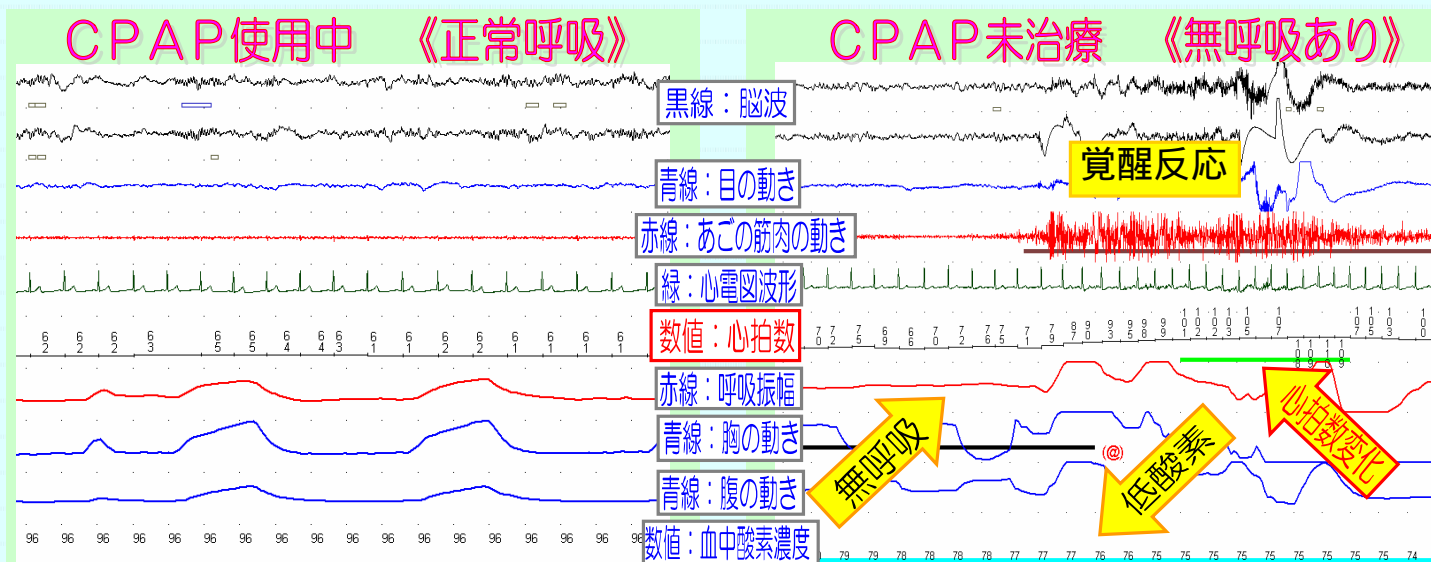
ＣＰＡＰ使用中　《正常呼吸》

ＣＰＡＰ未治療　《無呼吸あり》

黒線：脳波

覚醒反応

青線：目の動き

赤線：あごの筋肉の動き

緑：心電図波形

数値：心拍数

6 2　6 2　6 2　6 3　6 5　6 5　6 4　6 4　6 3　6 1　6 1　6 2　6 2　6 1　6 1　6 1　6 1

7 2　7 2　7 5　6 9　6 6　7 0　7 2　7 6　7 5　7 1　7 9　8 7　9 0　9 3　9 5　9 8　9 9

赤線：呼吸振幅

青線：胸の動き

無呼吸

低酸素

心拍数変化

青線：腹の動き

数値：血中酸素濃度

96 96 96 96 96 96 96 96 96 96 96 96 96 96 96 96 96 96

79 79 78 78 78 77 77 77 76 76 75 75 75 75 75 75 75 74